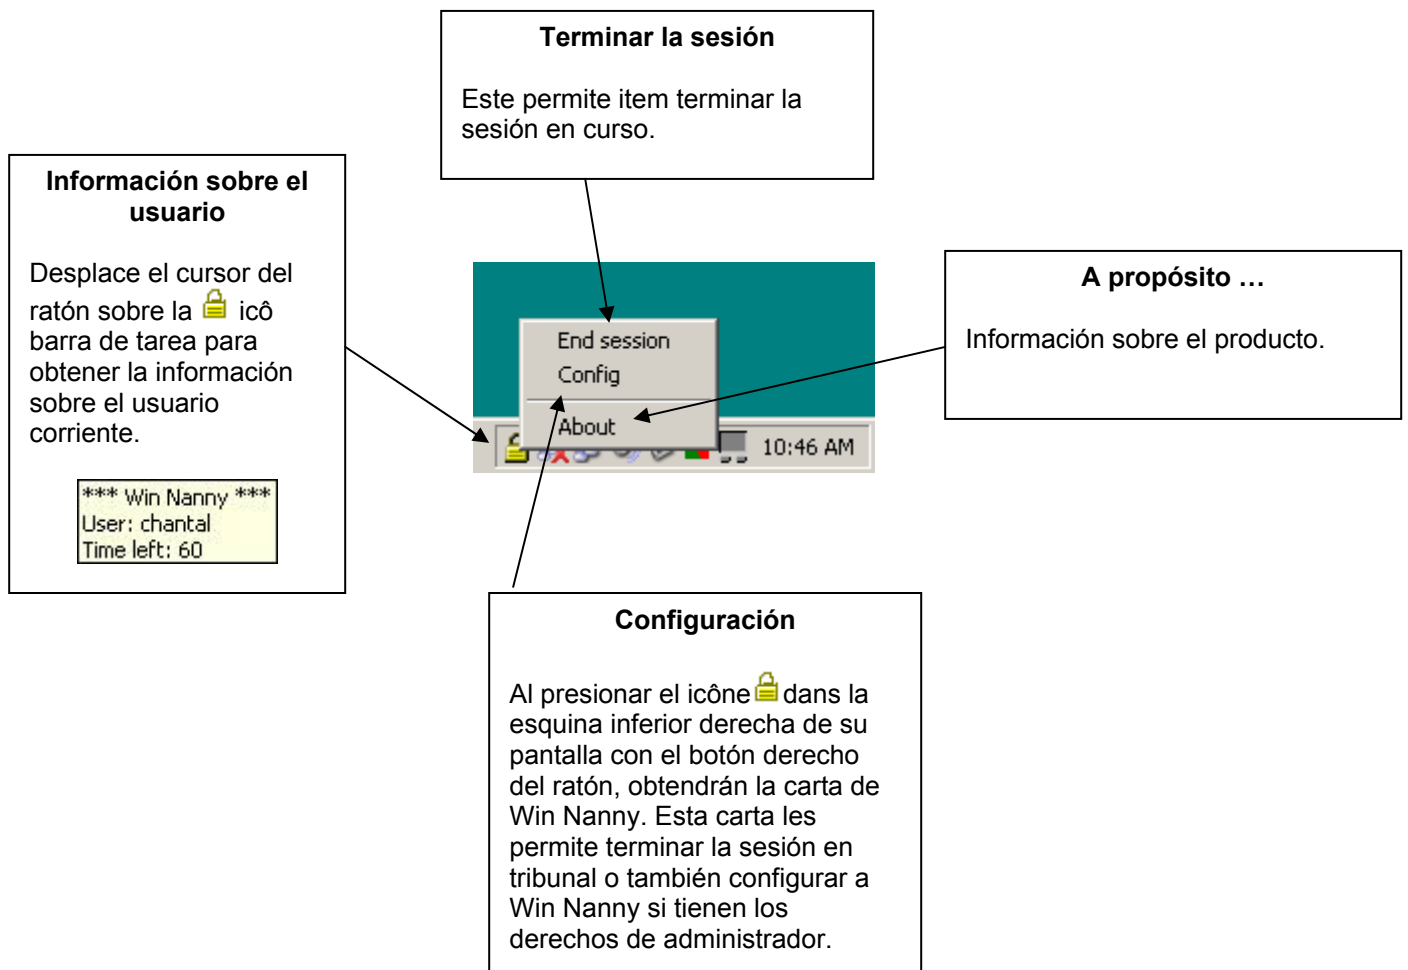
Terminar la sesión

Este permite item terminar la sesión en curso.

Información sobre el usuario

Desplace el cursor del ratón sobre la icô barra de tarea para obtener la información sobre el usuario corriente.

*** Win Nanny ***
User: chantal
Time left: 60

End session
Config
About

10:46 AM

A propósito …

Información sobre el producto.

Configuración

Al presionar el icône dans la esquina inferior derecha de su pantalla con el botón derecho del ratón, obtendrán la carta de Win Nanny. Esta carta les permite terminar la sesión en tribunal o también configurar a Win Nanny si tienen los derechos de administrador.